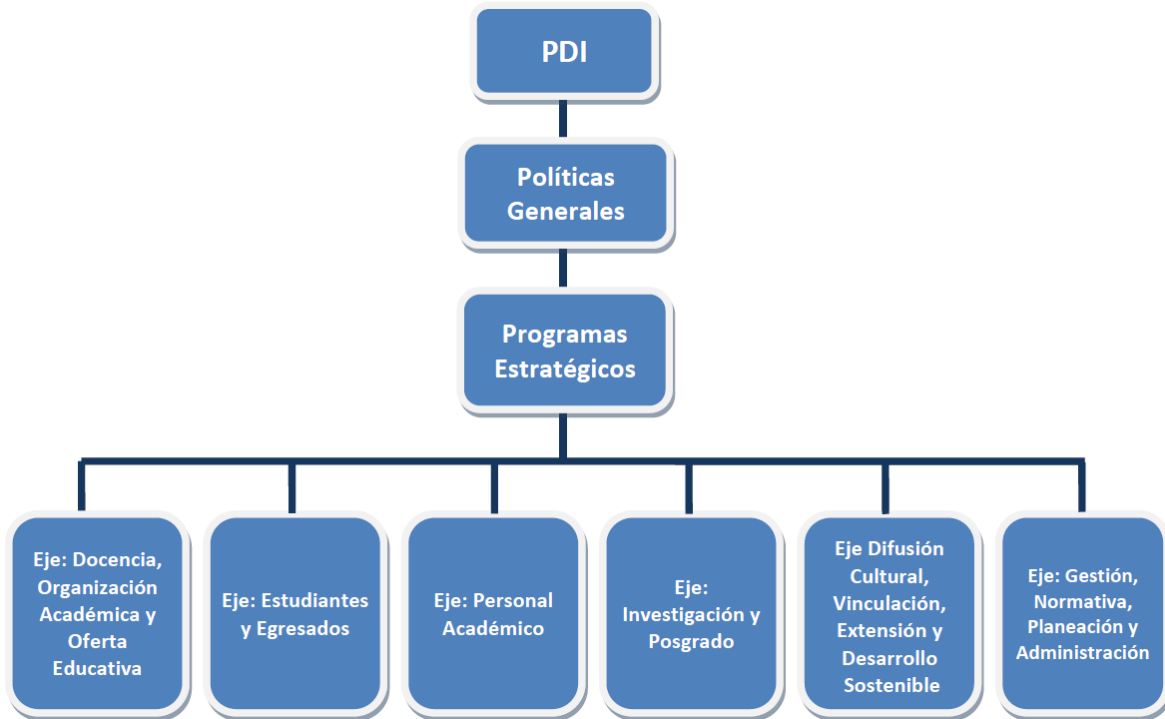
PDI

Políticas Generales

Programas Estratégicos

Eje: Docencia, Organización Académica y Oferta Educativa

Eje: Estudiantes y Egresados

Eje: Personal Académico

Eje: Investigación y Posgrado

Eje Difusión Cultural, Vinculación, Extensión y Desarrollo Sostenible

Eje: Gestión, Normativa, Planeación y Administración